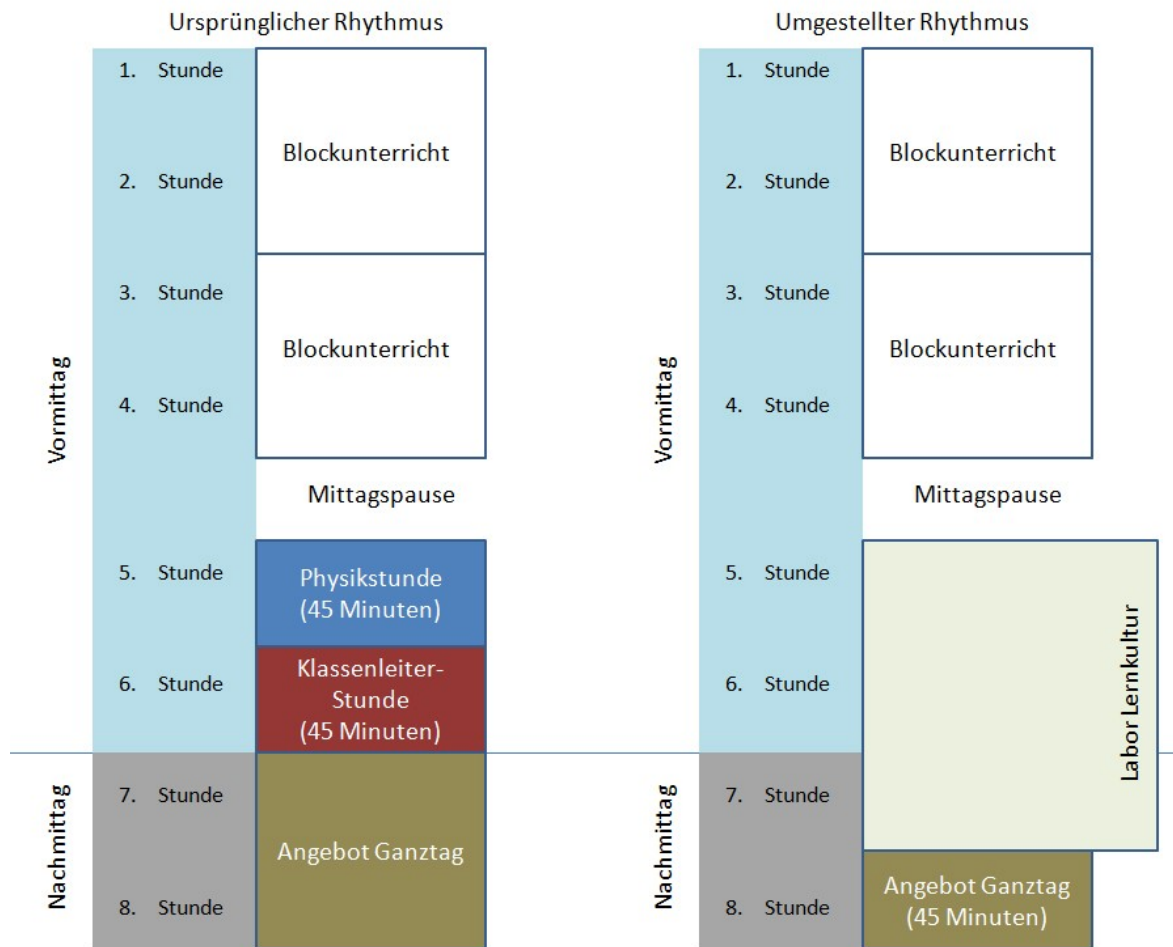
Ursprünglicher Rhythmus

Vormittag

1. Stunde
2. Stunde
3. Stunde
4. Stunde
5. Stunde
6. Stunde

Nachmittag

7. Stunde
8. Stunde

Blockunterricht

Blockunterricht

Mittagspause

Physikstunde (45 Minuten)

Klassenleiter-Stunde (45 Minuten)

Angebot Ganztag

Umgestellter Rhythmus

Vormittag

1. Stunde
2. Stunde
3. Stunde
4. Stunde
5. Stunde
6. Stunde

Nachmittag

7. Stunde
8. Stunde

Blockunterricht

Blockunterricht

Mittagspause

Labor Lernkultur

Angebot Ganztag (45 Minuten)